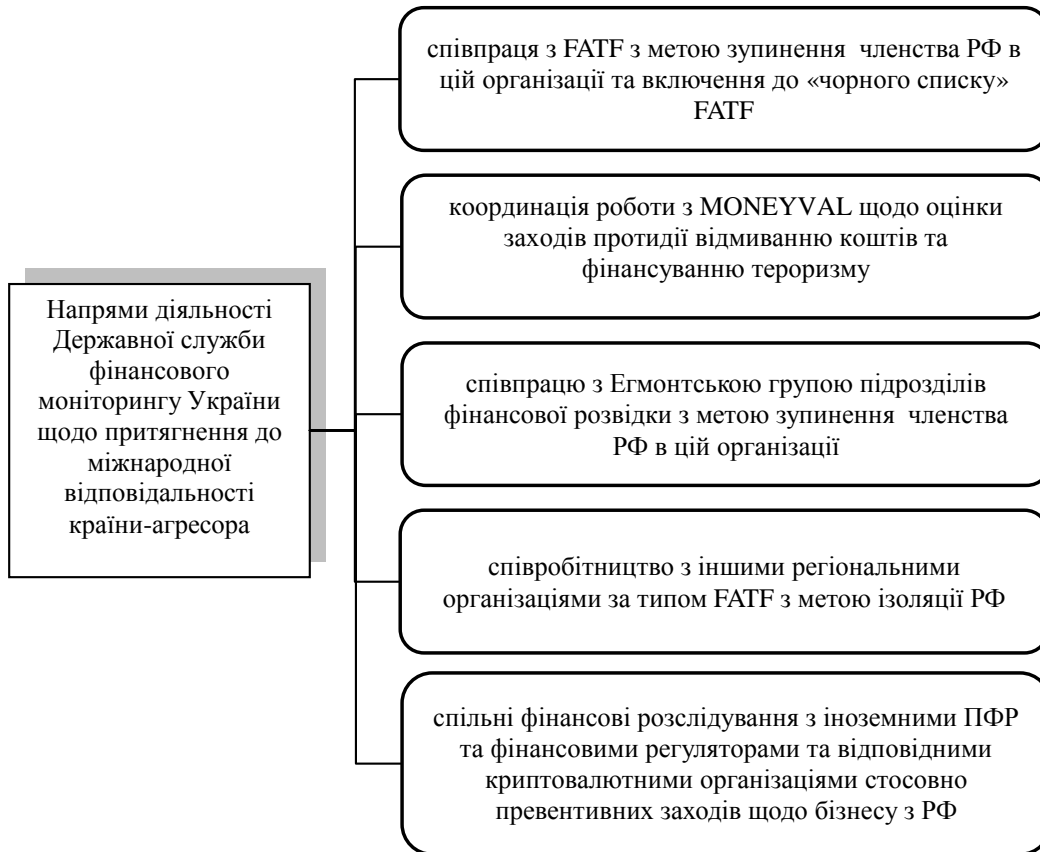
Напрями діяльності Державної служби фінансового моніторингу України щодо притягнення до міжнародної відповідальності країни-агресора

співпраця з FATF з метою зупинення членства РФ в цій організації та включення до «чорного списку» FATF

координація роботи з MONEYVAL щодо оцінки заходів протидії відмиванню коштів та фінансуванню тероризму

співпрацю з Егмонтською групою підрозділів фінансової розвідки з метою зупинення членства РФ в цій організації

співробітництво з іншими регіональними організаціями за типом FATF з метою ізоляції РФ

спільні фінансові розслідування з іноземними ПФР та фінансовими регуляторами та відповідними криптовалютними організаціями стосовно превентивних заходів щодо бізнесу з РФ